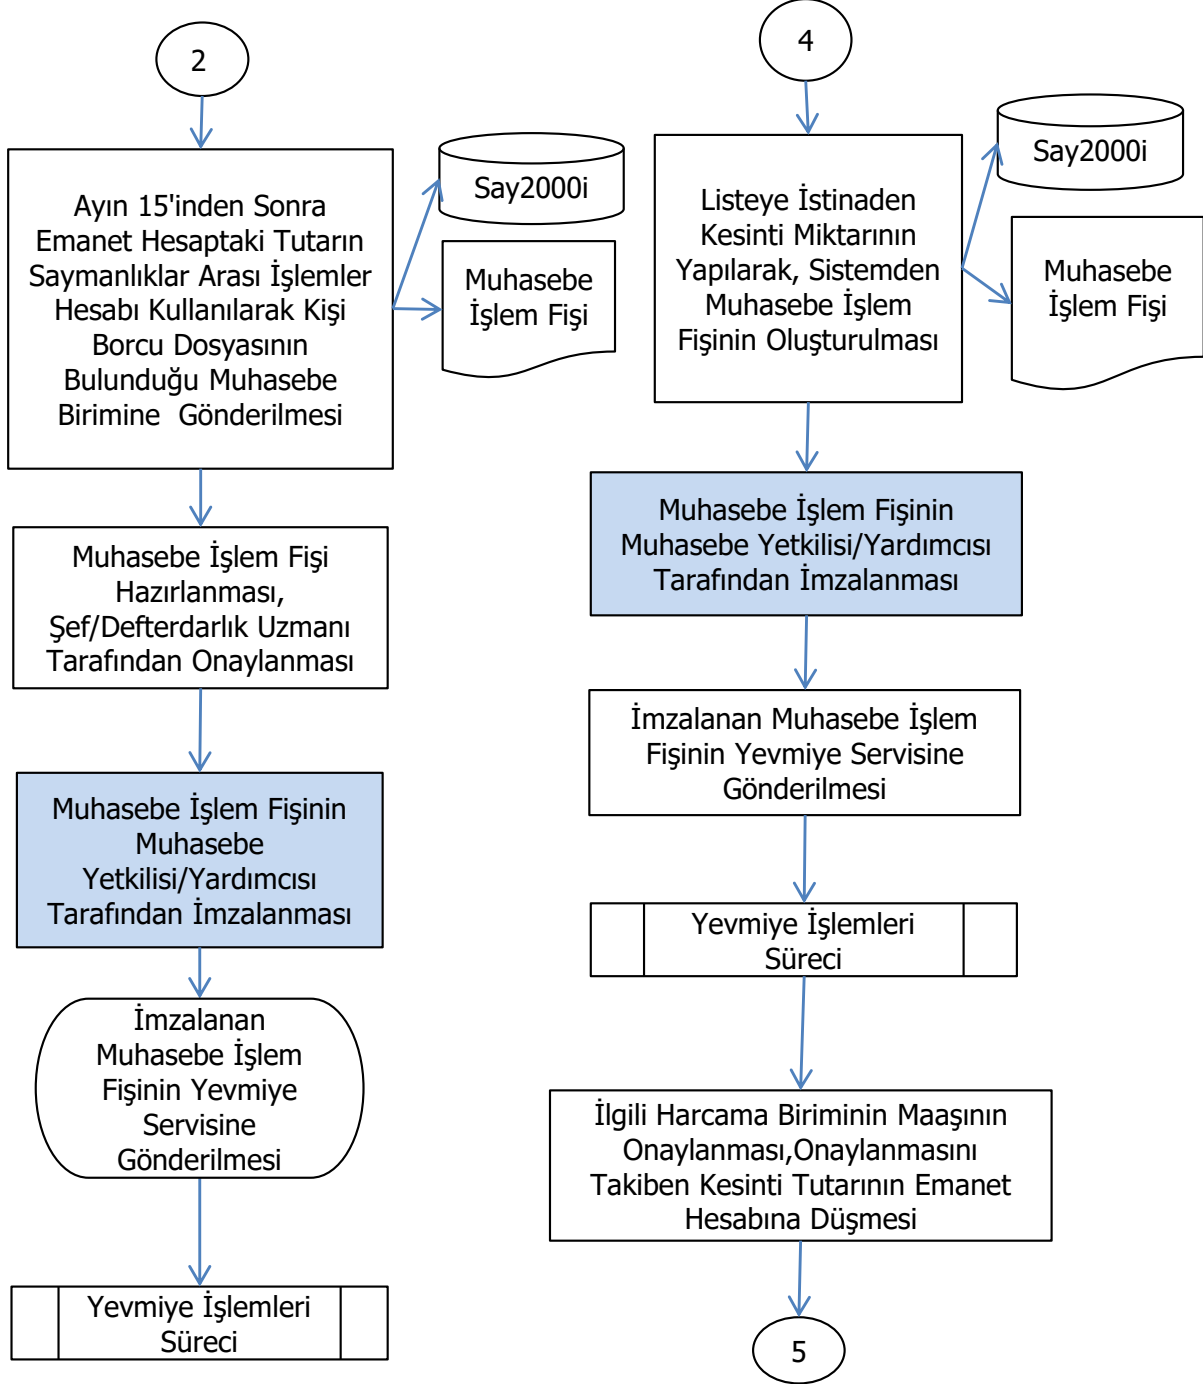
2

Ayın 15'inden Sonra Emanet Hesaptaki Tutarın Saymanlıklar Arası İşlemler Hesabı Kullanılarak Kişi Borcu Dosyasının Bulunduğu Muhasebe Birimine Gönderilmesi

Say2000i

Muhasebe İşlem Fişi

Muhasebe İşlem Fişi Hazırlanması, Şef/Defterdarlık Uzmanı Tarafından Onaylanması

Muhasebe İşlem Fişinin Muhasebe Yetkilisi/Yardımcısı Tarafından İmzalanması

İmzalanan Muhasebe İşlem Fişinin Yevmiye Servisine Gönderilmesi

Yevmiye İşlemleri Süreci

4

Listeye İstinaden Kesinti Miktarının Yapılarak, Sistemden Muhasebe İşlem Fişinin Oluşturulması

Say2000i

Muhasebe İşlem Fişi

Muhasebe İşlem Fişinin Muhasebe Yetkilisi/Yardımcısı Tarafından İmzalanması

İmzalanan Muhasebe İşlem Fişinin Yevmiye Servisine Gönderilmesi

Yevmiye İşlemleri Süreci

İlgili Harcama Biriminin Maaşının Onaylanması,Onaylanmasını Takiben Kesinti Tutarının Emanet Hesabına Düşmesi

5